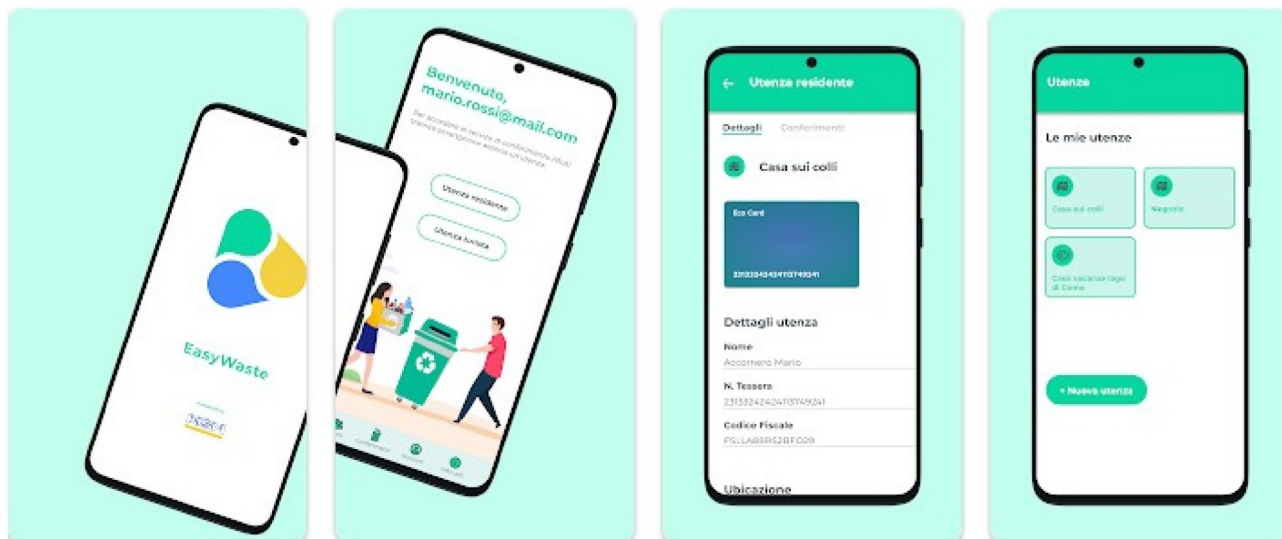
EasyWaste

Benvenuto, mario.rossi@mail.com

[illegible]

Utenza residente

Utenza turista

Conferimenti

Utenza residente

Dettagli Conferimenti

Casa sui colli

Eco Card

231332424241137149241

Dettagli utenza

Nome
Accornero Mario

N. Tessera
231332424241137149241

Codice Fiscale
FSLLAB8R52BF029

Ubicazione

Utenze

Le mie utenze

Casa sui colli

Negozio

Casa vacanze lago di Como

+ Nuova utenza